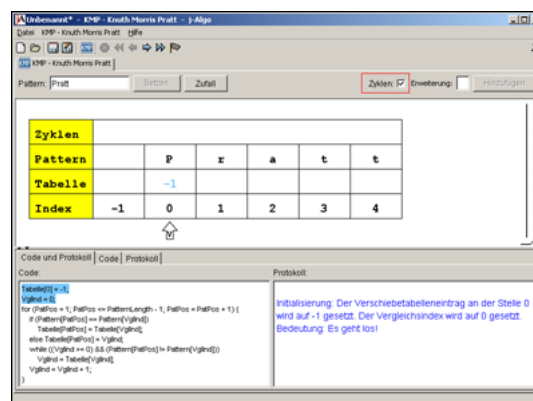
Unbenannt* - KMP - Knuth Morris Pratt - j-Algo

Datei KMP - Knuth Morris Pratt Hilfe

KMP - Knuth Morris Pratt

Pattern: Pratt Setzen Zufall Zyklen: ☑ Erweiterung: Hinzufügen

| Zyklen | | | | | | |
|---|---|---|---|---|---|---|
| Pattern | | P | r | a | t | t |
| Tabelle | | -1 | | | | |
| Index | -1 | 0 | 1 | 2 | 3 | 4 |

Code und Protokoll | Code | Protokoll

Code:

Tabelle[0] = -1;
VglInd = 0;
for (PatPos = 1; PatPos <= PatternLength - 1; PatPos = PatPos + 1) {
if (Pattern[PatPos] == Pattern[VglInd])
Tabelle[PatPos] = Tabelle[VglInd];
else Tabelle[PatPos] = VglInd;
while ((VglInd >= 0) && (Pattern[PatPos] != Pattern[VglInd]))
VglInd = Tabelle[VglInd];
VglInd = VglInd + 1;
}

Protokoll:

Initialisierung: Der Verschiebetabelleneintrag an der Stelle 0 wird auf -1 gesetzt. Der Vergleichsindex wird auf 0 gesetzt. Bedeutung: Es geht los!